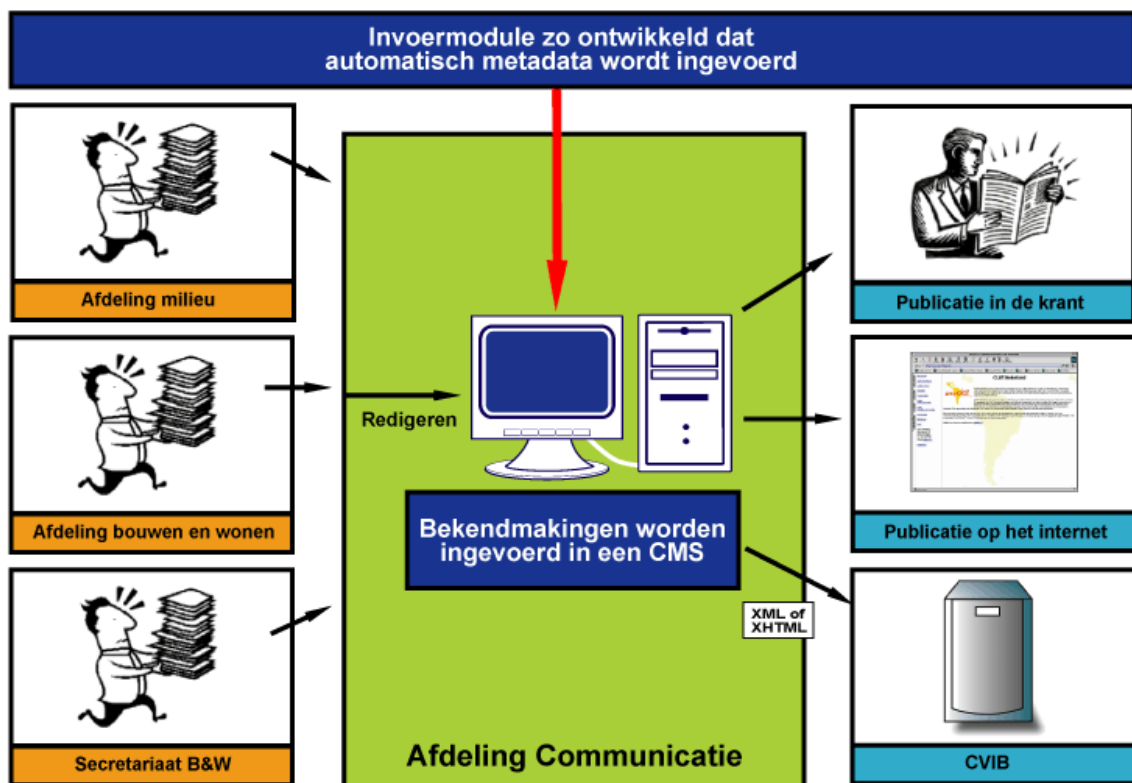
Invoermodule zo ontwikkeld dat automatisch metadata wordt ingevoerd

Afdeling milieu

Afdeling bouwen en wonen

Secretariaat B&W

Redigeren

Bekendmakingen worden ingevoerd in een CMS

XML of XHTML

Afdeling Communicatie

Publicatie in de krant

Publicatie op het internet

CVIB